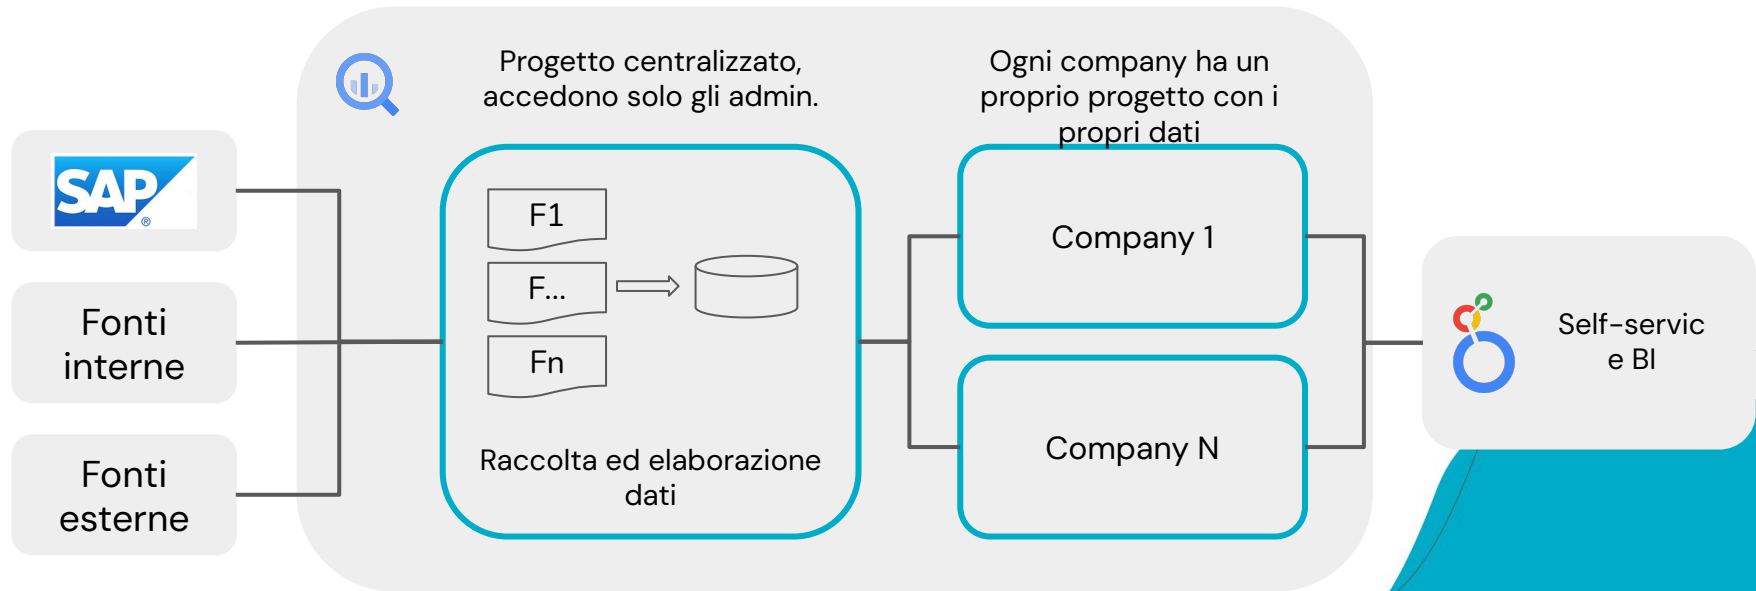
SAP

Fonti interne

Fonti esterne

Progetto centralizzato, accedono solo gli admin.

F1

F...

Fn

Raccolta ed elaborazione dati

Ogni company ha un proprio progetto con i propri dati

Company 1

Company N

Self-servic e BI